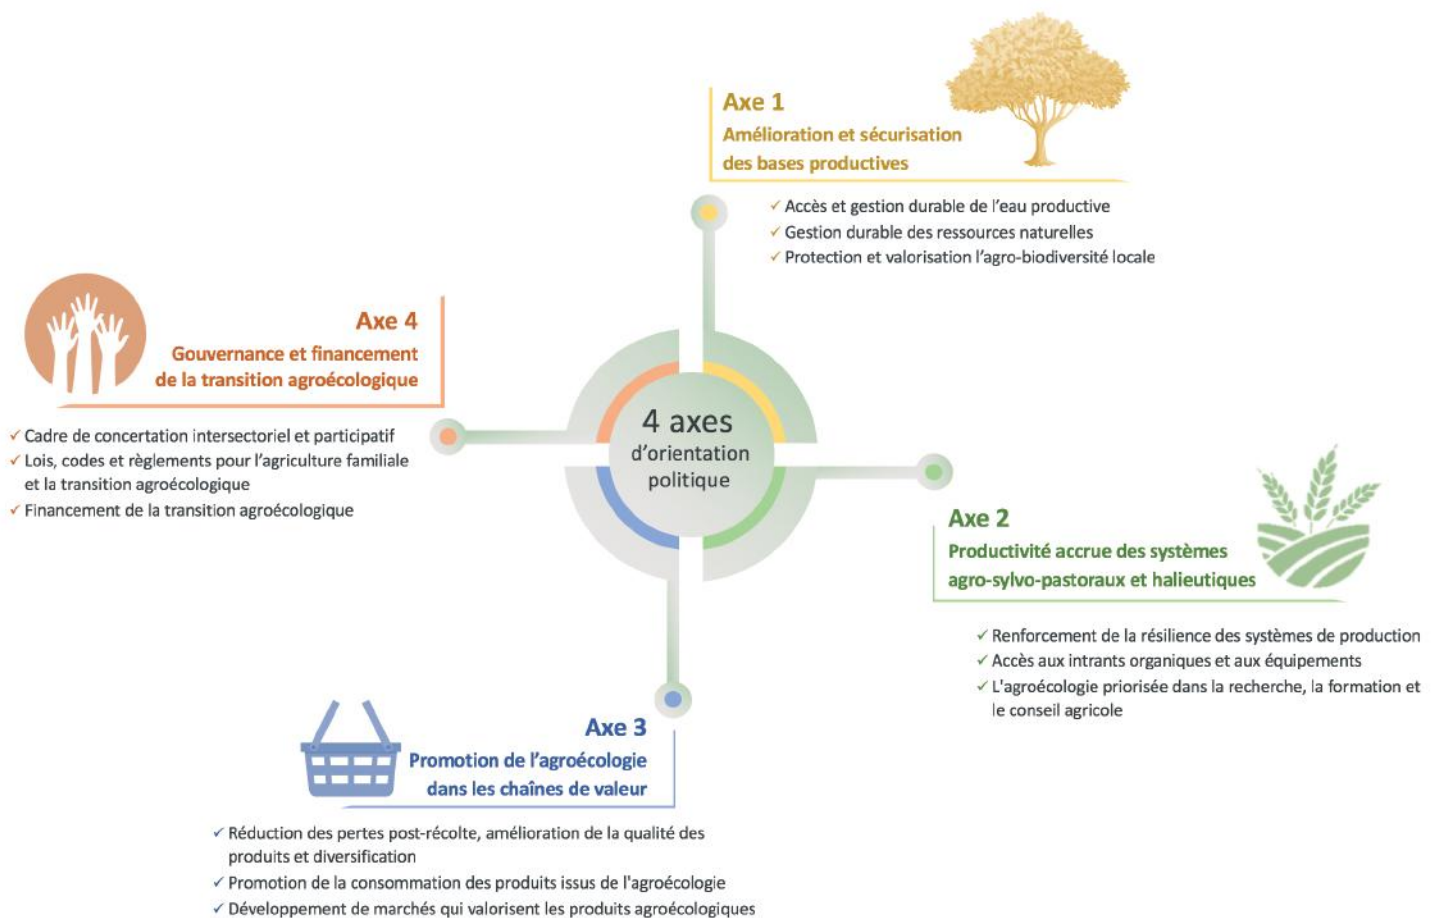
4 axes d'orientation politique

Axe 1
Amélioration et sécurisation des bases productives

✓ Accès et gestion durable de l'eau productive
✓ Gestion durable des ressources naturelles
✓ Protection et valorisation l'agro-biodiversité locale

Axe 2
Productivité accrue des systèmes agro-sylvo-pastoraux et halieutiques

✓ Renforcement de la résilience des systèmes de production
✓ Accès aux intrants organiques et aux équipements
✓ L'agroécologie priorisée dans la recherche, la formation et le conseil agricole

Axe 3
Promotion de l'agroécologie dans les chaînes de valeur

✓ Réduction des pertes post-récolte, amélioration de la qualité des produits et diversification
✓ Promotion de la consommation des produits issus de l'agroécologie
✓ Développement de marchés qui valorisent les produits agroécologiques

Axe 4
Gouvernance et financement de la transition agroécologique

✓ Cadre de concertation intersectoriel et participatif
✓ Lois, codes et règlements pour l'agriculture familiale et la transition agroécologique
✓ Financement de la transition agroécologique